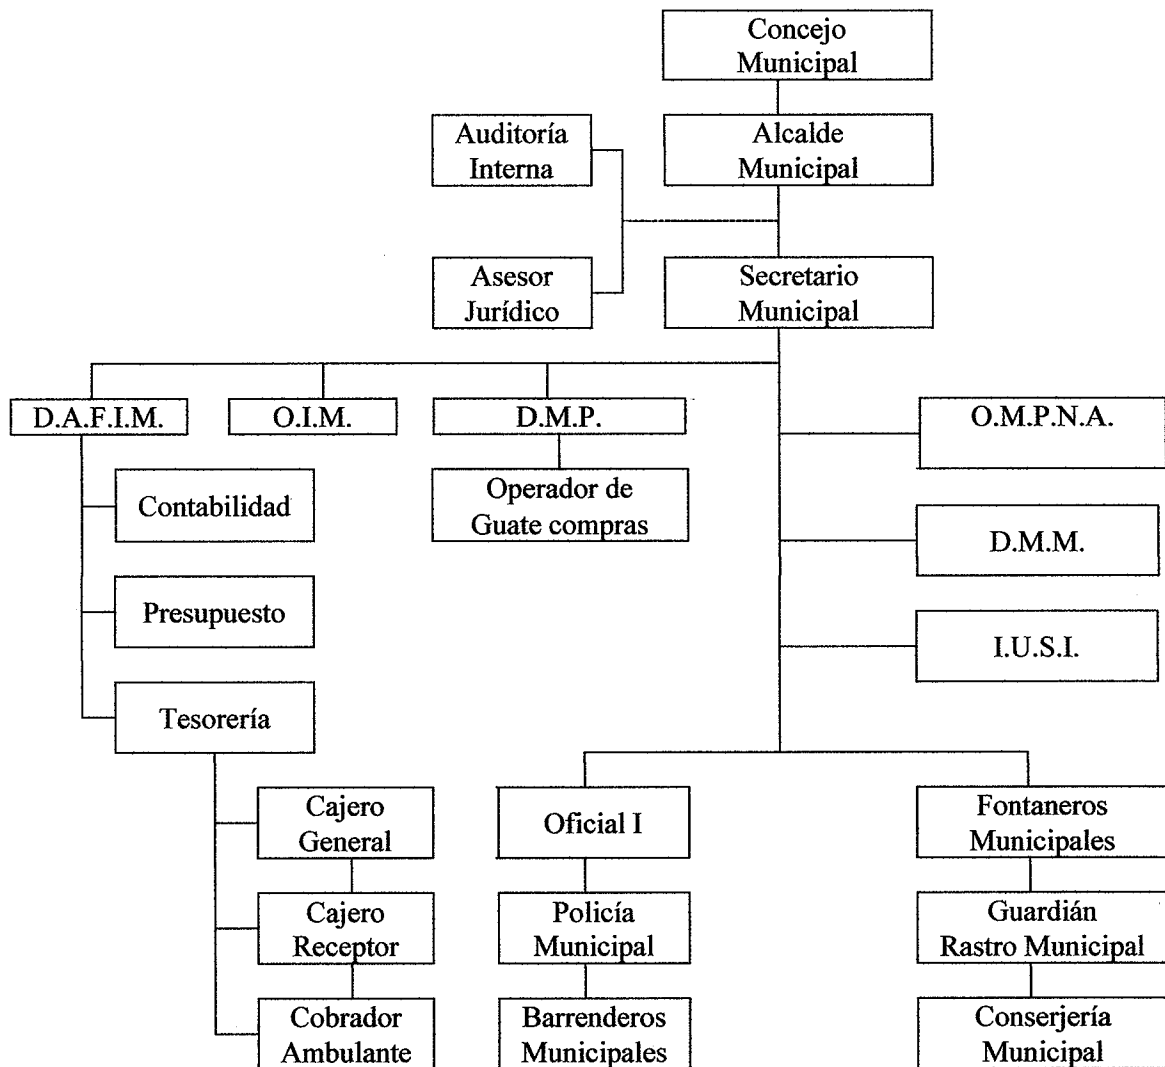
Concejo Municipal

Auditoría Interna

Alcalde Municipal

Asesor Jurídico

Secretario Municipal

D.A.F.I.M.

O.I.M.

D.M.P.

O.M.P.N.A.

Contabilidad

Operador de Guate compras

D.M.M.

Presupuesto

I.U.S.I.

Tesorería

Cajero General

Oficial I

Fontaneros Municipales

Cajero Receptor

Policía Municipal

Guardián Rastro Municipal

Cobrador Ambulante

Barrenderos Municipales

Conserjería Municipal